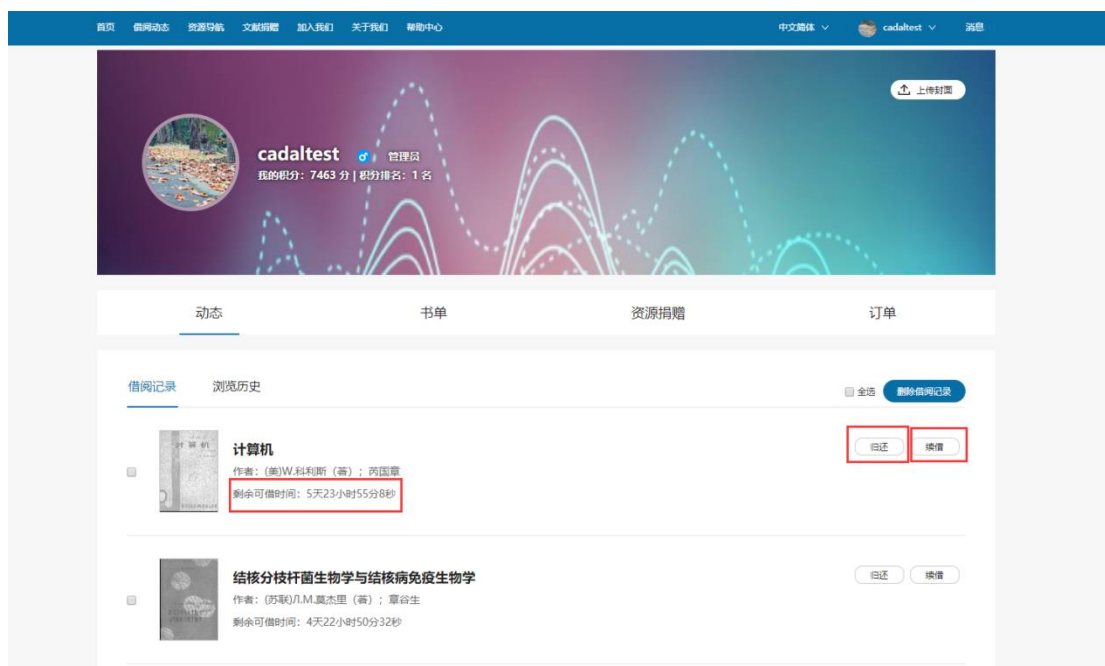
首页 借阅动态 资源导航 文献捐赠 加入我们 关于我们 帮助中心

中文简体 ∨ cadaltest ∨ 消息

上传封面

cadaltest 管理员
我的积分：7463 分 | 积分排名：1 名

动态 书单 资源捐赠 订单

借阅记录 浏览历史

全选 删除借阅记录

计算机
作者：(美)W.科利斯（著）；丙国章
剩余可借时间：5天23小时55分8秒

归还 续借

结核分枝杆菌生物学与结核病免疫生物学
作者：(苏联)Л.М.莫杰里（著）；章谷生
剩余可借时间：4天22小时50分32秒

归还 续借